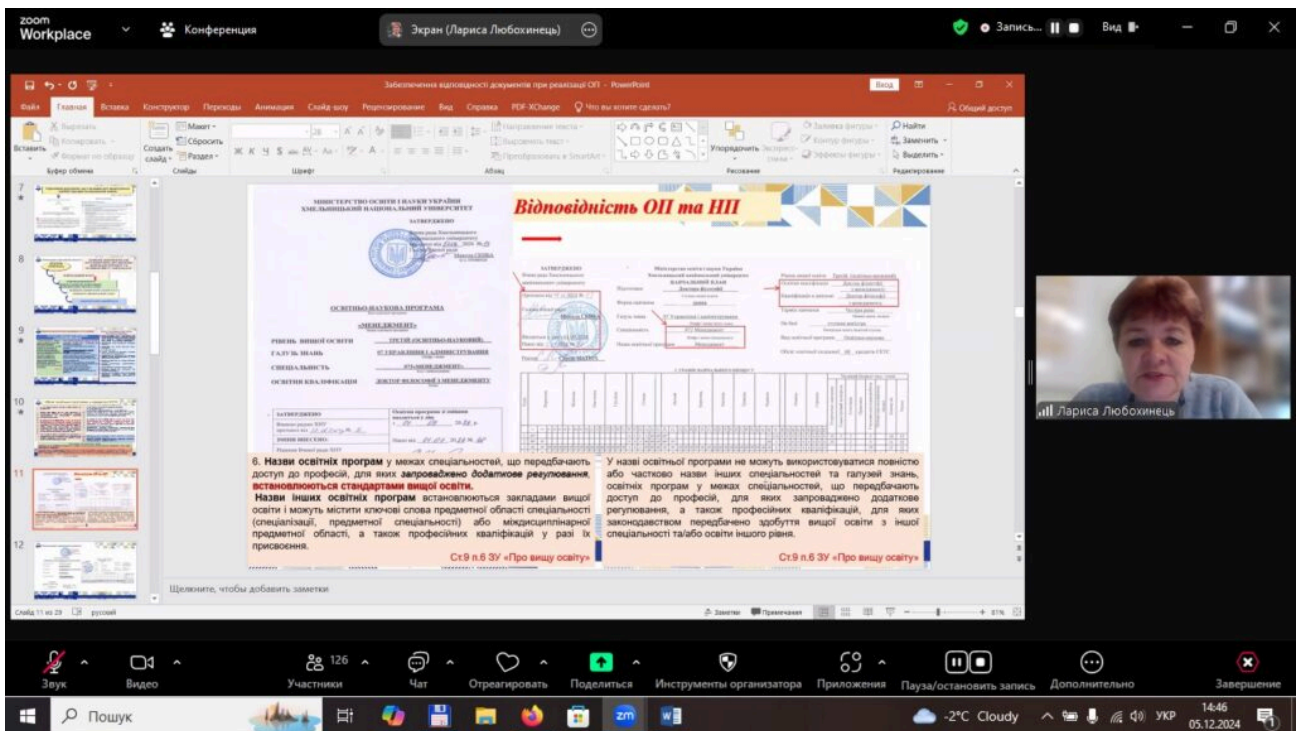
zoom Workplace
Конференция
Экран (Лариса Любохинець)
Запись...
Вид

Забезпечення відповідності документів при реалізації ОП - PowerPoint
Вход
Файл Главная Вставка Конструктор Переходы Анимация Слайд-шоу Рецензирование Вид Справка PDF-XChange Что вы хотите сделать?
Общий доступ
Вырезать Копировать Формат по образцу Вставить Буфер обмена
Создать слайд Макет Сбросить Раздел Слайды
Шрифт
Абзац
Направление текста Выровнять текст Преобразовать в SmartArt
Упорядочить Экспресс-стили
Заливка фигуры Контур фигуры Эффекты фигуры
Рисование
Найти Заменить Выделить Редактирование

Відповідність ОП та НП

МІНІСТЕРСТВО ОСВІТИ І НАУКИ УКРАЇНИ
ХМЕЛЬНИЦЬКИЙ НАЦІОНАЛЬНИЙ УНІВЕРСИТЕТ
ЗАТВЕРДЖЕНО
ОСВІТНЬО-НАУКОВА ПРОГРАМА
«МЕНЕДЖМЕНТ»
РІВЕНЬ ВИЩОЇ ОСВІТИ ТРЕТІЙ (ОСВІТНЬО-НАУКОВИЙ)
ГАЛУЗЬ ЗНАНЬ 07 УПРАВЛІННЯ І АДМІНІСТРУВАННЯ
СПЕЦІАЛЬНІСТЬ 073 МЕНЕДЖМЕНТ
ОСВІТНЯ КВАЛІФІКАЦІЯ ДОКТОР ФІЛОСОФІЇ З МЕНЕДЖМЕНТУ

ЗАТВЕРДЖЕНО
Міністерство освіти і науки України
Хмельницький національний університет
НАВЧАЛЬНИЙ ПЛАН
Доктора філософії
073 Менеджмент
Менеджмент

6. Назви освітніх програм у межах спеціальностей, що передбачають доступ до професій, для яких запроваджено додаткове регулювання, встановлюються стандартами вищої освіти.
Назви інших освітніх програм встановлюються закладами вищої освіти і можуть містити ключові слова предметної області спеціальності (спеціалізації, предметної спеціальності) або міждисциплінарної предметної області, а також професійних кваліфікацій у разі їх присвоєння.
Ст.9 п.6 ЗУ «Про вищу освіту»

У назві освітньої програми не можуть використовуватися повністю або частково назви інших спеціальностей та галузей знань, освітніх програм у межах спеціальностей, що передбачають доступ до професій, для яких запроваджено додаткове регулювання, а також професійних кваліфікацій, для яких законодавством передбачено здобуття вищої освіти з іншої спеціальності та/або освіти іншого рівня.
Ст.9 п.6 ЗУ «Про вищу освіту»

Щелкните, чтобы добавить заметки
Слайд 11 из 29 русский
Заметки Примечания 87%

Лариса Любохинець

Звук Видео Участники 126 Чат Отреагировать Поделиться Инструменты организатора Приложения Пауза/остановить запись Дополнительно Завершение

Пошук
-2°C Cloudy УКР 14:46 05.12.2024